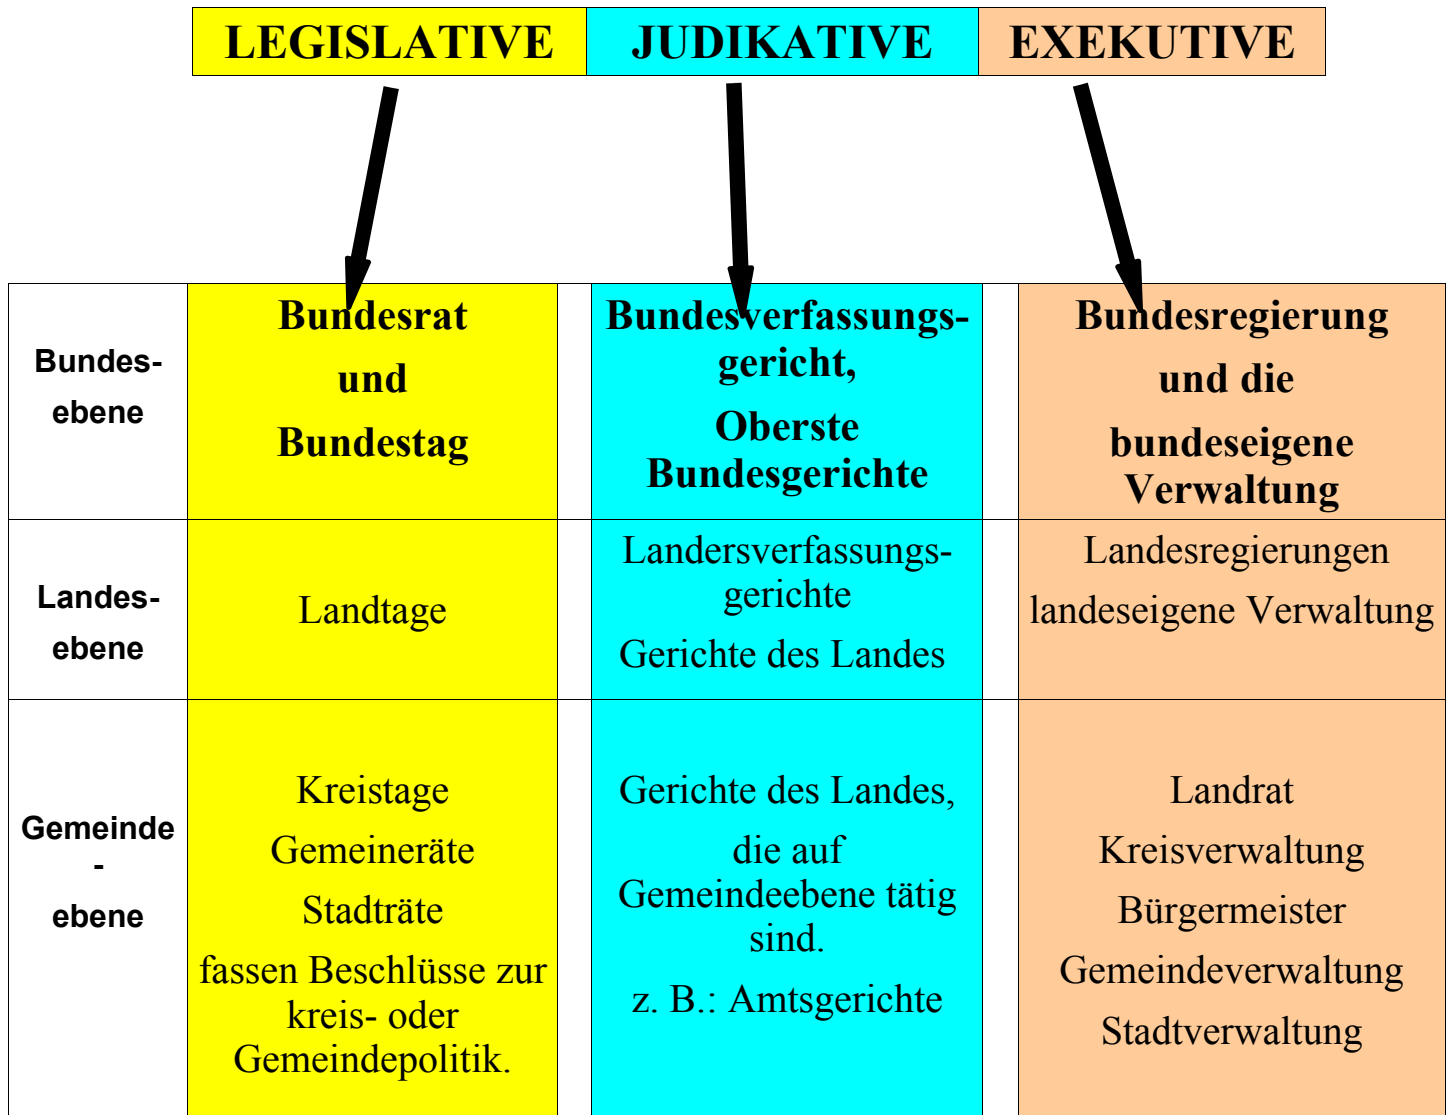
| LEGISLATIVE | JUDIKATIVE | EXEKUTIVE |
|---|---|---|

| | | | |
|---|---|---|---|
| Bundesebene | **Bundesrat und Bundestag** | **Bundesverfassungsgericht, Oberste Bundesgerichte** | **Bundesregierung und die bundeseigene Verwaltung** |
| Landesebene | Landtage | Landersverfassungsgerichte Gerichte des Landes | Landesregierungen landeseigene Verwaltung |
| Gemeinde - ebene | Kreistage Gemeineräte Stadträte fassen Beschlüsse zur kreis- oder Gemeindepolitik. | Gerichte des Landes, die auf Gemeindeebene tätig sind. z. B.: Amtsgerichte | Landrat Kreisverwaltung Bürgermeister Gemeindeverwaltung Stadtverwaltung |